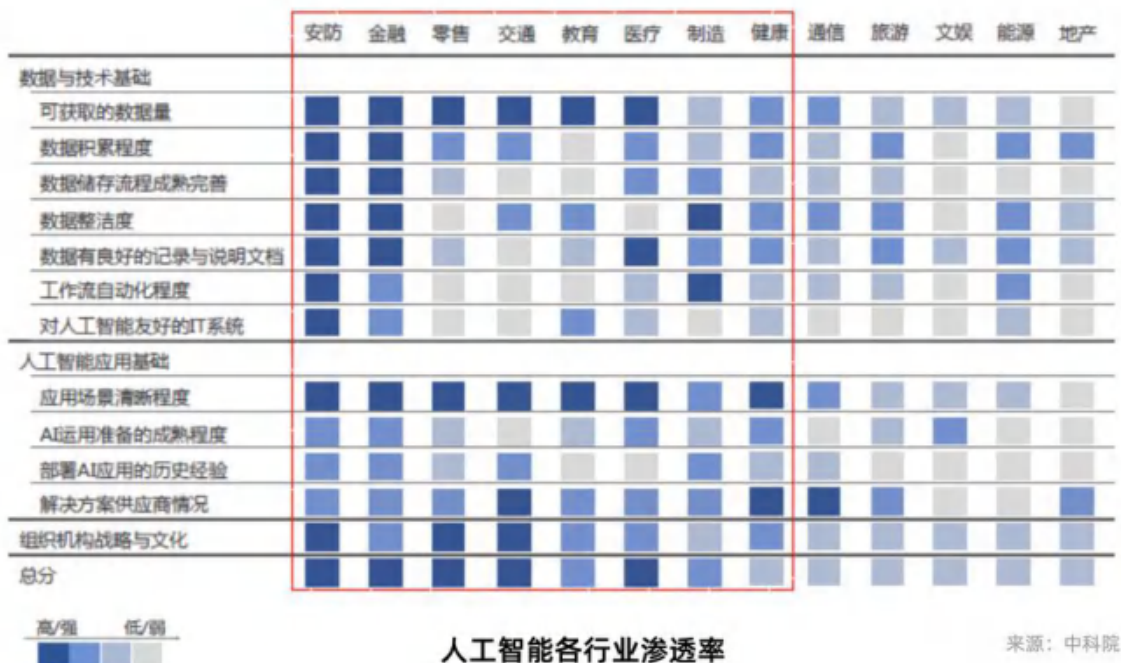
| | 安防 | 金融 | 零售 | 交通 | 教育 | 医疗 | 制造 | 健康 | 通信 | 旅游 | 文娱 | 能源 | 地产 |
|---|---|---|---|---|---|---|---|---|---|---|---|---|---|
| 数据与技术基础 | | | | | | | | | | | | | |
| 可获取的数据量 | | | | | | | | | | | | | |
| 数据积累程度 | | | | | | | | | | | | | |
| 数据储存流程成熟完善 | | | | | | | | | | | | | |
| 数据整洁度 | | | | | | | | | | | | | |
| 数据有良好的记录与说明文档 | | | | | | | | | | | | | |
| 工作流自动化程度 | | | | | | | | | | | | | |
| 对人工智能友好的IT系统 | | | | | | | | | | | | | |
| 人工智能应用基础 | | | | | | | | | | | | | |
| 应用场景清晰程度 | | | | | | | | | | | | | |
| AI运用准备的成熟程度 | | | | | | | | | | | | | |
| 部署AI应用的历史经验 | | | | | | | | | | | | | |
| 解决方案供应商情况 | | | | | | | | | | | | | |
| 组织机构战略与文化 | | | | | | | | | | | | | |
| 总分 | | | | | | | | | | | | | |

高/强 低/弱

人工智能各行业渗透率

来源：中科院